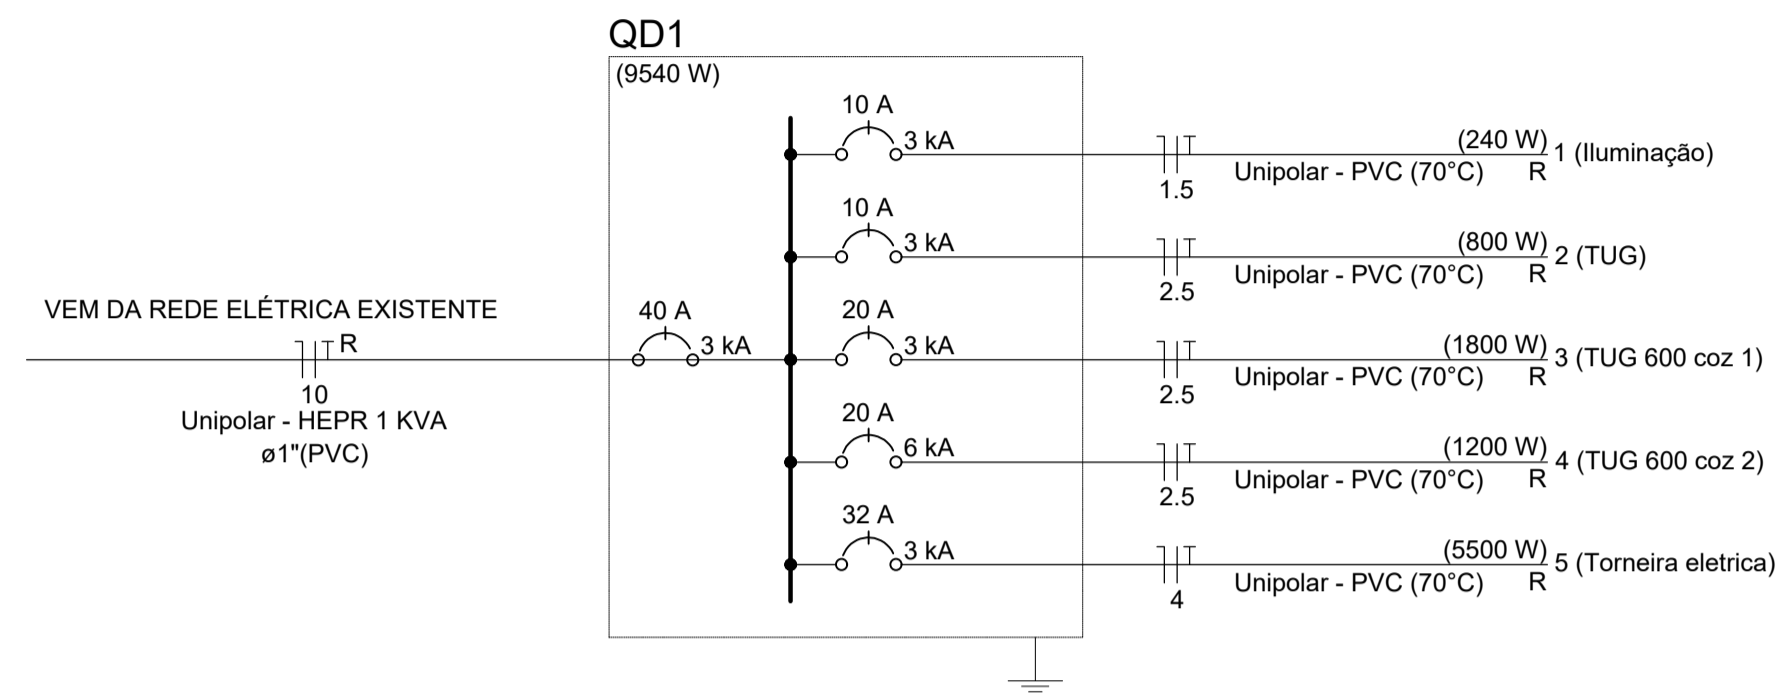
QD1
(9540 W)

VEM DA REDE ELÉTRICA EXISTENTE
R
10
Unipolar - HEPR 1 KVA
ø1"(PVC)

40 A
3 kA

10 A
3 kA
(240 W) 1 (Iluminação)
1.5
Unipolar - PVC (70°C) R

10 A
3 kA
(800 W) 2 (TUG)
2.5
Unipolar - PVC (70°C) R

20 A
3 kA
(1800 W) 3 (TUG 600 coz 1)
2.5
Unipolar - PVC (70°C) R

20 A
6 kA
(1200 W) 4 (TUG 600 coz 2)
2.5
Unipolar - PVC (70°C) R

32 A
3 kA
(5500 W) 5 (Torneira eletrica)
4
Unipolar - PVC (70°C) R